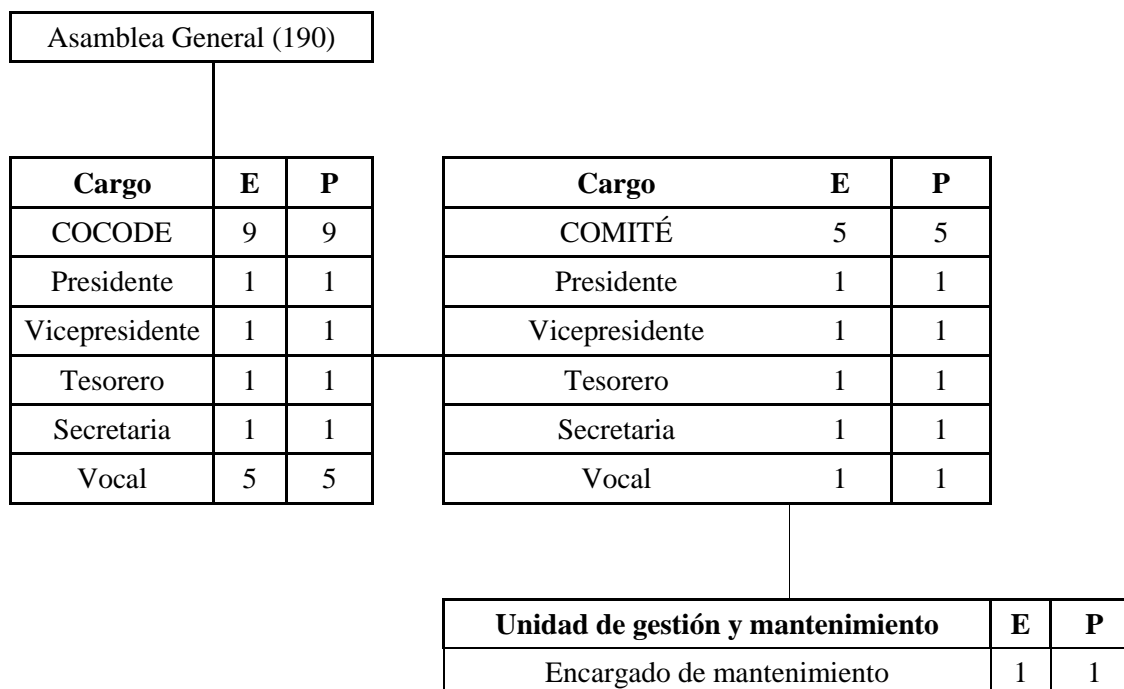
Asamblea General (190)

| Cargo | E | P |
|---|---|---|
| COCODE | 9 | 9 |
| Presidente | 1 | 1 |
| Vicepresidente | 1 | 1 |
| Tesorero | 1 | 1 |
| Secretaria | 1 | 1 |
| Vocal | 5 | 5 |

| Cargo | E | P |
|---|---|---|
| COMITÉ | 5 | 5 |
| Presidente | 1 | 1 |
| Vicepresidente | 1 | 1 |
| Tesorero | 1 | 1 |
| Secretaria | 1 | 1 |
| Vocal | 1 | 1 |

| Unidad de gestión y mantenimiento | E | P |
|---|---|---|
| Encargado de mantenimiento | 1 | 1 |